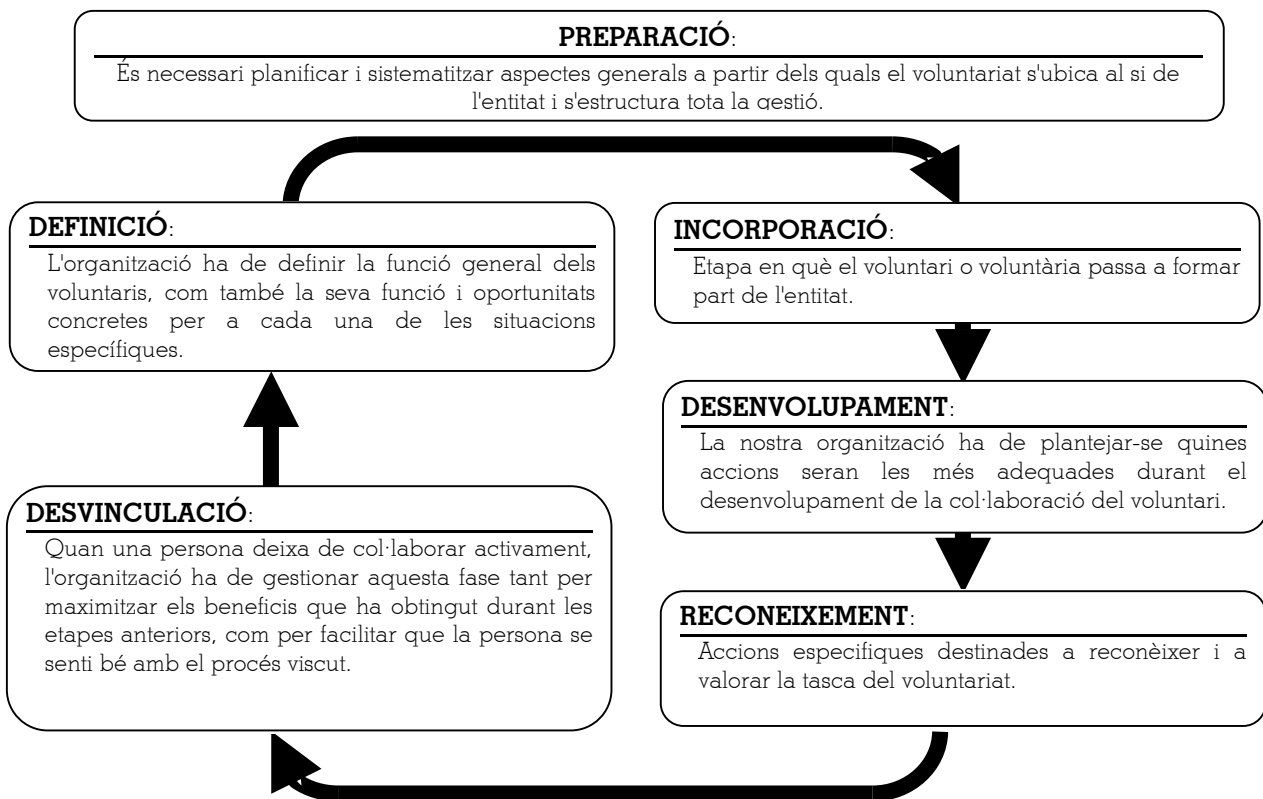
**PREPARACIÓ**:
És necessari planificar i sistematitzar aspectes generals a partir dels quals el voluntariat s'ubica al si de l'entitat i s'estructura tota la gestió.

**DEFINICIÓ**:
L'organització ha de definir la funció general dels voluntaris, com també la seva funció i oportunitats concretes per a cada una de les situacions específiques.

**INCORPORACIÓ**:
Etapa en què el voluntari o voluntària passa a formar part de l'entitat.

**DESENVOLUPAMENT**:
La nostra organització ha de plantejar-se quines accions seran les més adequades durant el desenvolupament de la col·laboració del voluntari.

**DESVINCULACIÓ**:
Quan una persona deixa de col·laborar activament, l'organització ha de gestionar aquesta fase tant per maximitzar els beneficis que ha obtingut durant les etapes anteriors, com per facilitar que la persona se senti bé amb el procés viscut.

**RECONEIXEMENT**:
Accions especifiques destinades a reconèixer i a valorar la tasca del voluntariat.